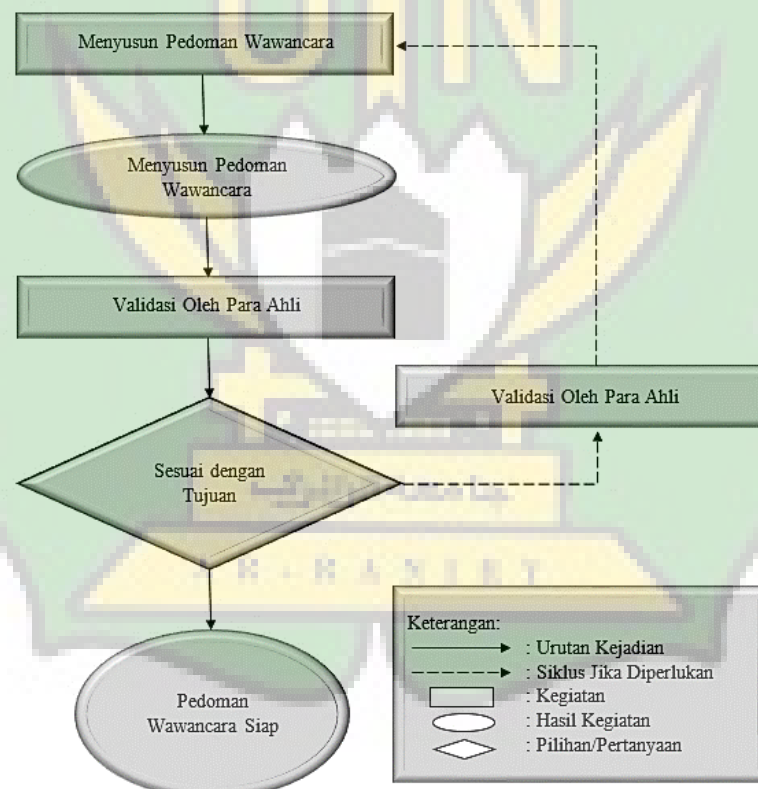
Menyusun Pedoman Wawancara

Menyusun Pedoman Wawancara

Validasi Oleh Para Ahli

Validasi Oleh Para Ahli

Sesuai dengan Tujuan

Pedoman Wawancara Siap

Keterangan:
: Urutan Kejadian
: Siklus Jika Diperlukan
: Kegiatan
: Hasil Kegiatan
: Pilihan/Pertanyaan

A R - R A N I R Y